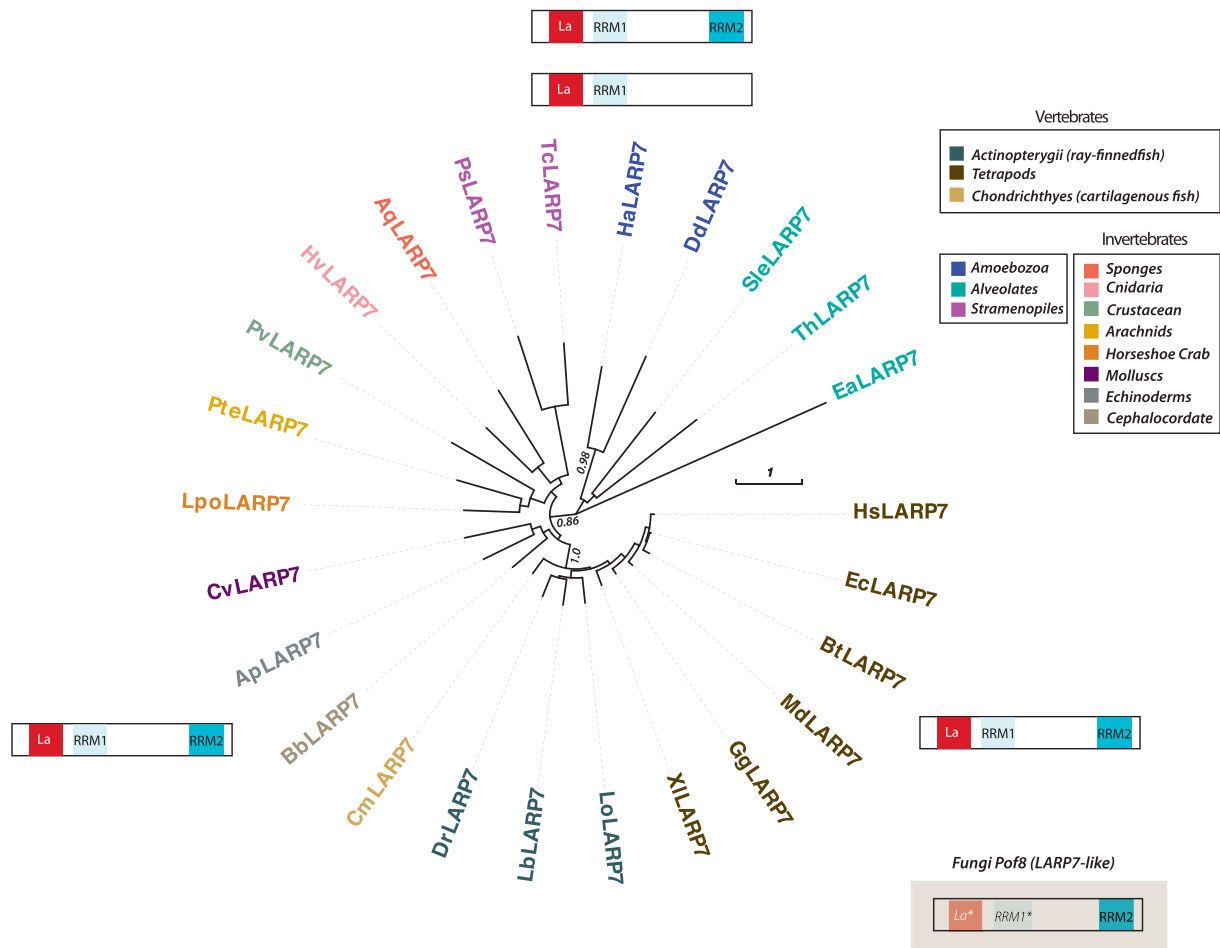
La RRM1 RRM2

La RRM1

Vertebrates
Actinopterygii (ray-finnedfish)
Tetrapods
Chondrichthyes (cartilagenous fish)

Invertebrates
Sponges
Cnidaria
Crustacean
Arachnids
Horseshoe Crab
Molluscs
Echinoderms
Cephalocordate

Amoebozoa
Alveolates
Stramenopiles

TcLARP7
PsLARP7
HaLARP7
DdLARP7
AqLARP7
SleLARP7
HvLARP7
ThLARP7
PvLARP7
EaLARP7
PteLARP7
LpoLARP7
CvLARP7
ApLARP7
BbLARP7
CmLARP7
DrLARP7
LbLARP7
LoLARP7
XlLARP7
GgLARP7
MdLARP7
BtLARP7
EcLARP7
HsLARP7

0.98
0.86
1.0
1

La RRM1 RRM2

La RRM1 RRM2

Fungi Pof8 (LARP7-like)
La* RRM1* RRM2